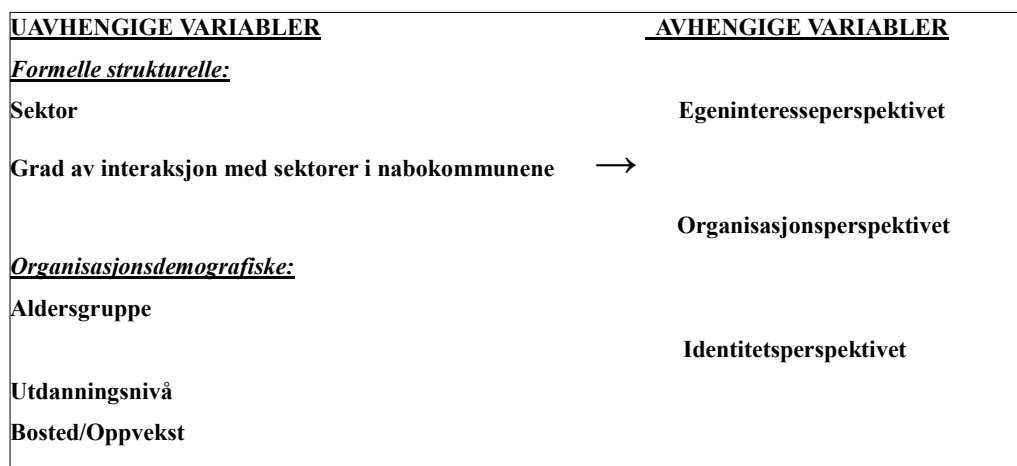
UAVHENGIGE VARIABLER

AVHENGIGE VARIABLER

Formelle strukturelle:

Sektor

Egeninteresseperspektivet

Grad av interaksjon med sektorer i nabokommunene →

Organisasjonsperspektivet

Organisasjonsdemografiske:

Aldersgruppe

Identitetsperspektivet

Utdanningsnivå

Bosted/Oppvekst